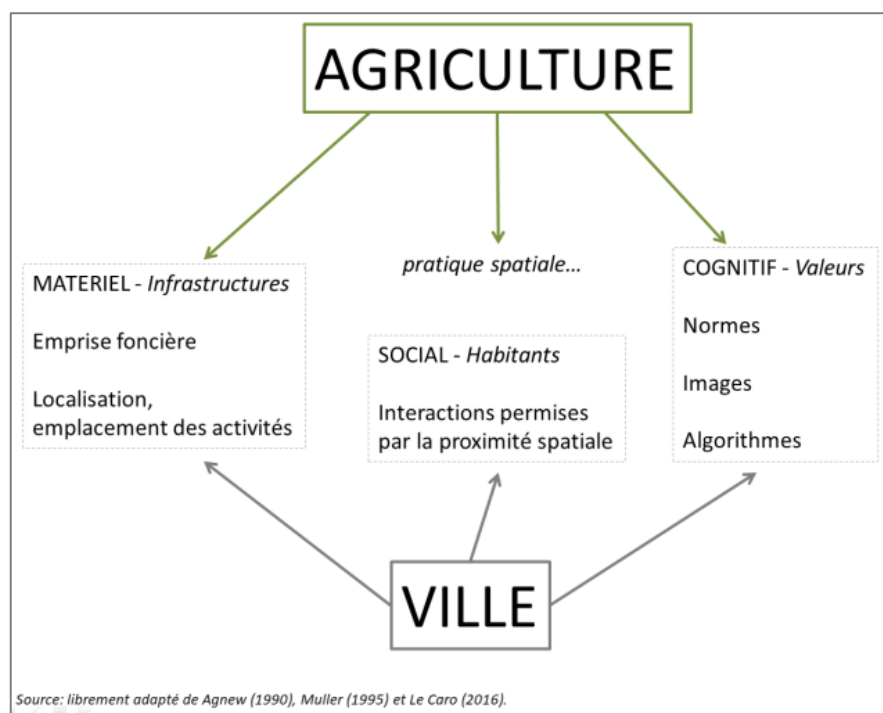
AGRICULTURE

MATERIEL - *Infrastructures*

Emprise foncière

Localisation, emplacement des activités

*pratique spatiale…*

SOCIAL - *Habitants*

Interactions permises par la proximité spatiale

COGNITIF - *Valeurs*

Normes

Images

Algorithmes

VILLE

*Source: librement adapté de Agnew (1990), Muller (1995) et Le Caro (2016).*